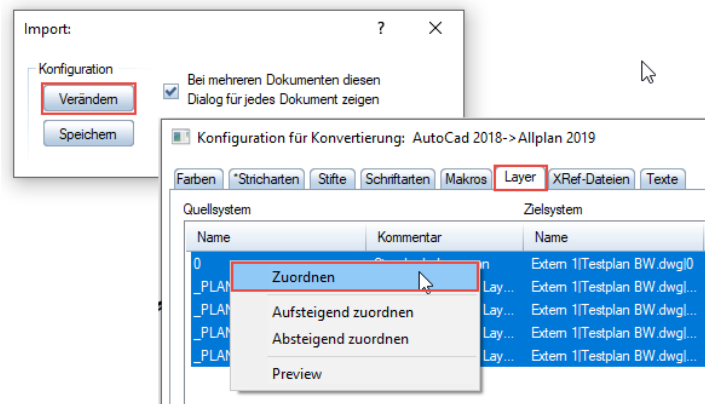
Import:

?

Konfiguration

Verändern

Speichern

Bei mehreren Dokumenten diesen Dialog für jedes Dokument zeigen

Konfiguration für Konvertierung: AutoCad 2018->Allplan 2019

Farben | *Stricharten | Stifte | Schriftarten | Makros | Layer | XRef-Dateien | Texte

Quellsystem

Zielsystem

| Name | Kommentar | Name |
|---|---|---|
| 0 | Stan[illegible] | Extern 1\|Testplan BW.dwg\|0 |
| _PLAN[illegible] | Lay... | Extern 1\|Testplan BW.dwg\|... |
| _PLAN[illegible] | Lay... | Extern 1\|Testplan BW.dwg\|... |
| _PLAN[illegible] | Lay... | Extern 1\|Testplan BW.dwg\|... |
| _PLAN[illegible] | Lay... | Extern 1\|Testplan BW.dwg\|... |

Zuordnen

Aufsteigend zuordnen

Absteigend zuordnen

Preview